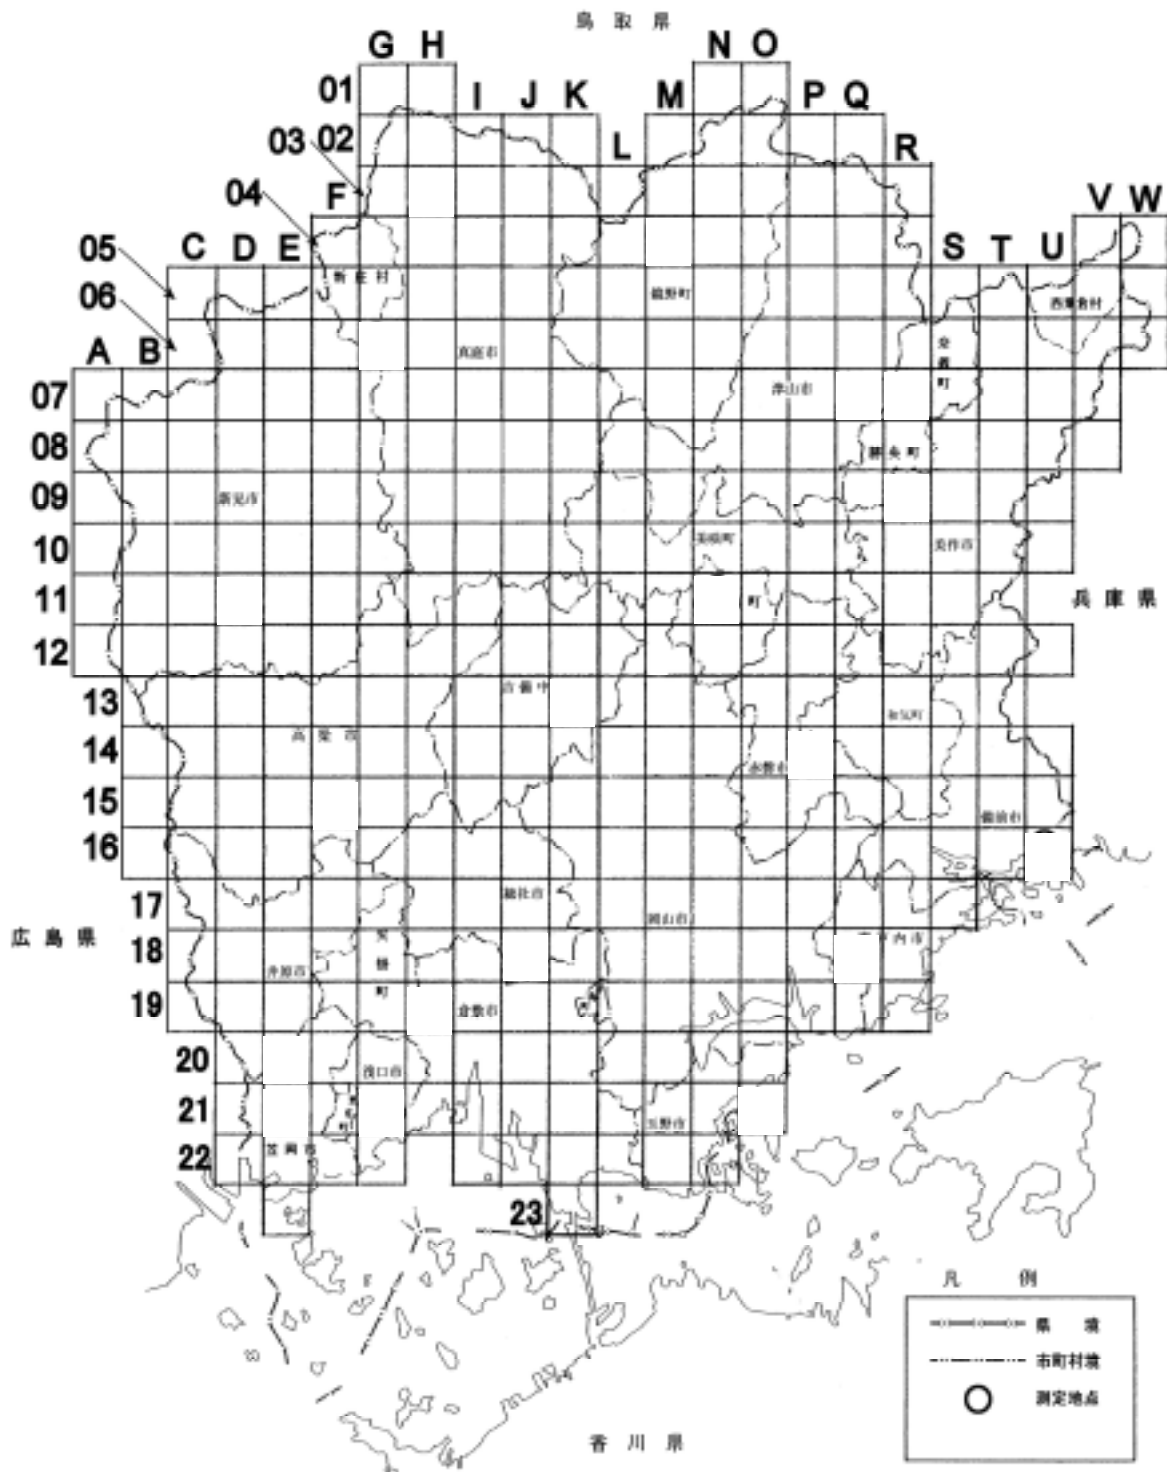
鳥取県

G H N O
01 I J K M P Q
03 02 L R
04 F V W
05 C D E S T U
06 新庄村 西粟倉村
A B 真庭市 鏡野町 奈義町
07 津山市
08 勝央町
09 新見市
10 美咲町 美作市
11 町 兵庫県
12
13 吉備中
14 高梁市 和気町
15 赤磐市
16 備前市
17 総社市
18 広島県 矢掛町 岡山市 内市
19 井原市 倉敷市
20
21 浅口市
22 笠岡市 玉野市
23

凡例
県境
市町村境
測定地点

香川県